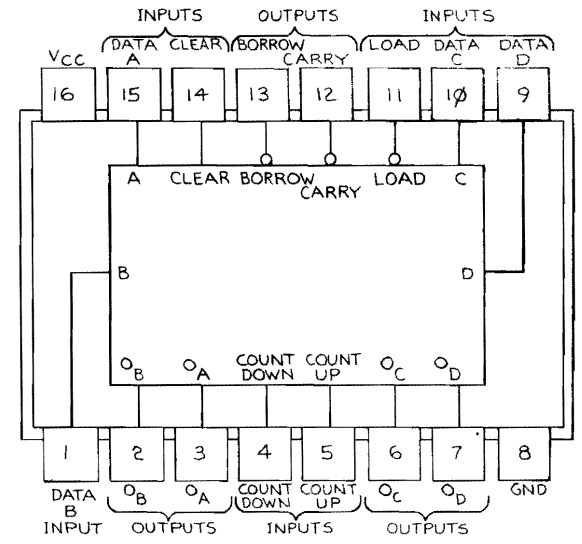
INPUTS OUTPUTS INPUTS

$V_{CC}$ DATA A CLEAR BORROW CARRY LOAD DATA C DATA D

16 15 14 13 12 11 1Ø 9

A CLEAR BORROW CARRY LOAD C

B D

$O_B$ $O_A$ COUNT DOWN COUNT UP $O_C$ $O_D$

1 2 3 4 5 6 7 8

DATA B INPUT $O_B$ $O_A$ COUNT DOWN COUNT UP $O_C$ $O_D$ GND

OUTPUTS INPUTS OUTPUTS